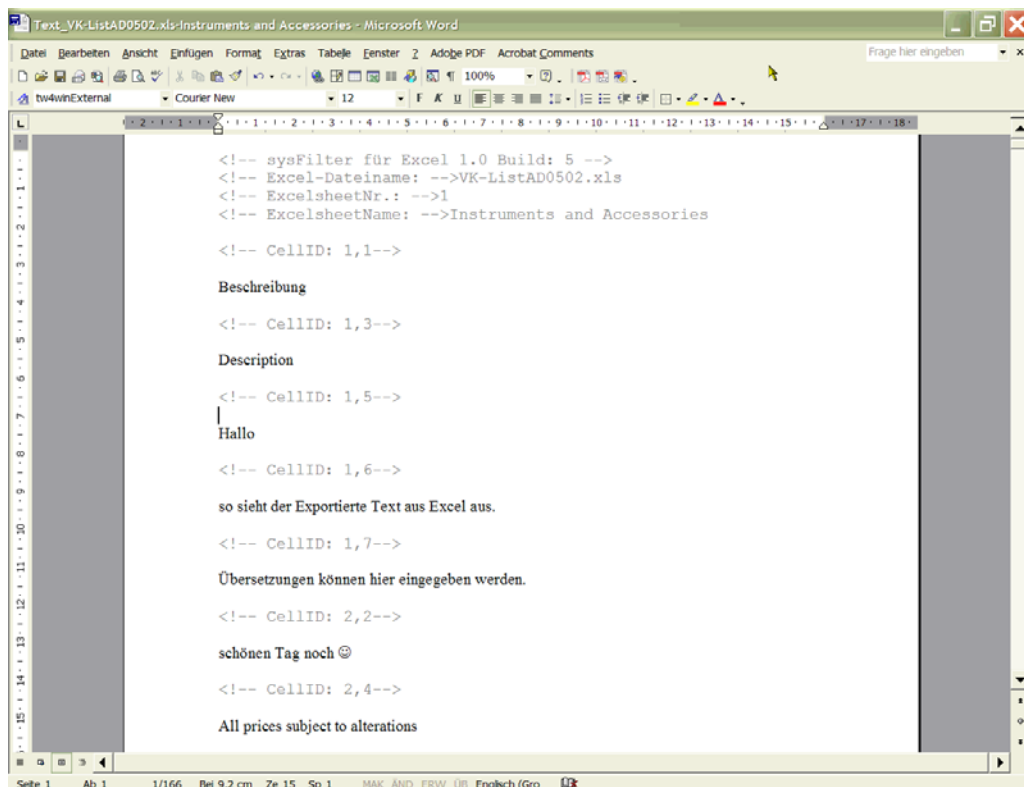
Text_VK-ListAD0502.xls-Instruments and Accessories - Microsoft Word

Datei Bearbeiten Ansicht Einfügen Format Extras Tabelle Fenster ? Adobe PDF Acrobat Comments

Frage hier eingeben

100%

tw4winExternal Courier New 12

<!-- sysFilter für Excel 1.0 Build: 5 -->
<!-- Excel-Dateiname: -->VK-ListAD0502.xls
<!-- ExcelsheetNr.: -->1
<!-- ExcelsheetName: -->Instruments and Accessories

<!-- CellID: 1,1-->

Beschreibung

<!-- CellID: 1,3-->

Description

<!-- CellID: 1,5-->

Hallo

<!-- CellID: 1,6-->

so sieht der Exportierte Text aus Excel aus.

<!-- CellID: 1,7-->

Übersetzungen können hier eingegeben werden.

<!-- CellID: 2,2-->

schönen Tag noch ☺

<!-- CellID: 2,4-->

All prices subject to alterations

Seite 1 Ab 1 1/166 Bei 9,2 cm Ze 15 Sp 1 MAK ÄND ERW ÜB Englisch (Gro